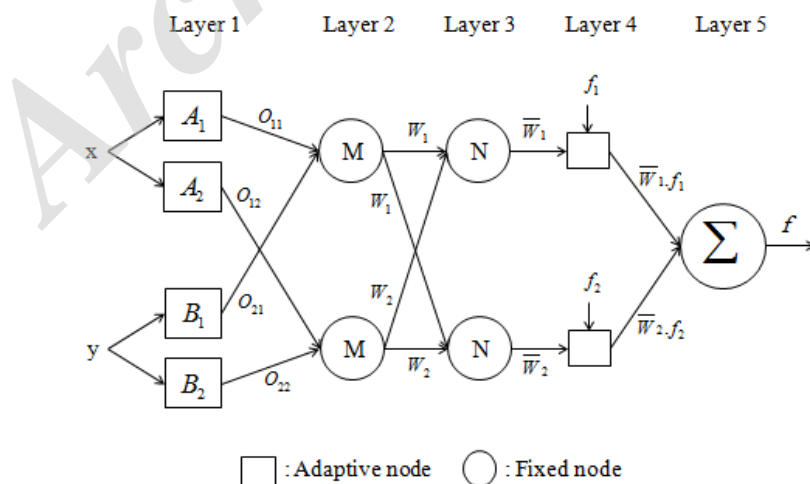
Arc

Layer 1 Layer 2 Layer 3 Layer 4 Layer 5

x

$A_1$

$A_2$

y

$B_1$

$B_2$

$O_{11}$

$O_{12}$

$O_{21}$

$O_{22}$

M

M

$W_1$

$W_1$

$W_2$

$W_2$

N

N

$\overline{W}_1$

$\overline{W}_2$

$f_1$

$f_2$

$\overline{W}_1.f_1$

$\overline{W}_2.f_2$

$\sum$

$f$

: Adaptive node : Fixed node